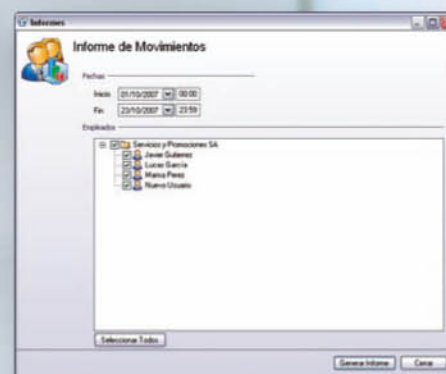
Informes

Informe de Movimientos

Fechas

Inicio 01/10/2007 00:00

Fin 23/10/2007 23:59

Empleados

Servicios y Promociones SA

Javier Gutierrez

Lucas García

Marisa Perez

Nuevo Usuario

Seleccionar Todos

Genera Informe

Cerrar